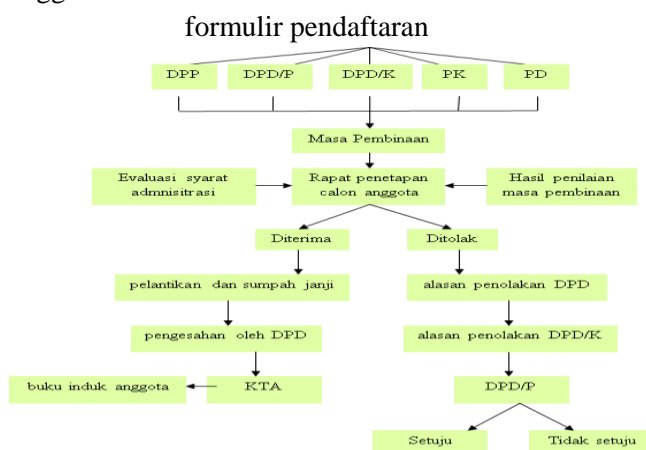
formulir pendaftaran

DPP

DPD/P

DPD/K

PK

PD

Masa Pembinaan

Evaluasi syarat admnisitrasi

Rapat penetapan calon anggota

Hasil penilaian masa pembinaan

Diterima

Ditolak

pelantikan dan sumpah janji

alasan penolakan DPD

pengesahan oleh DPD

alasan penolakan DPD/K

buku induk anggota

KTA

DPD/P

Setuju

Tidak setuju